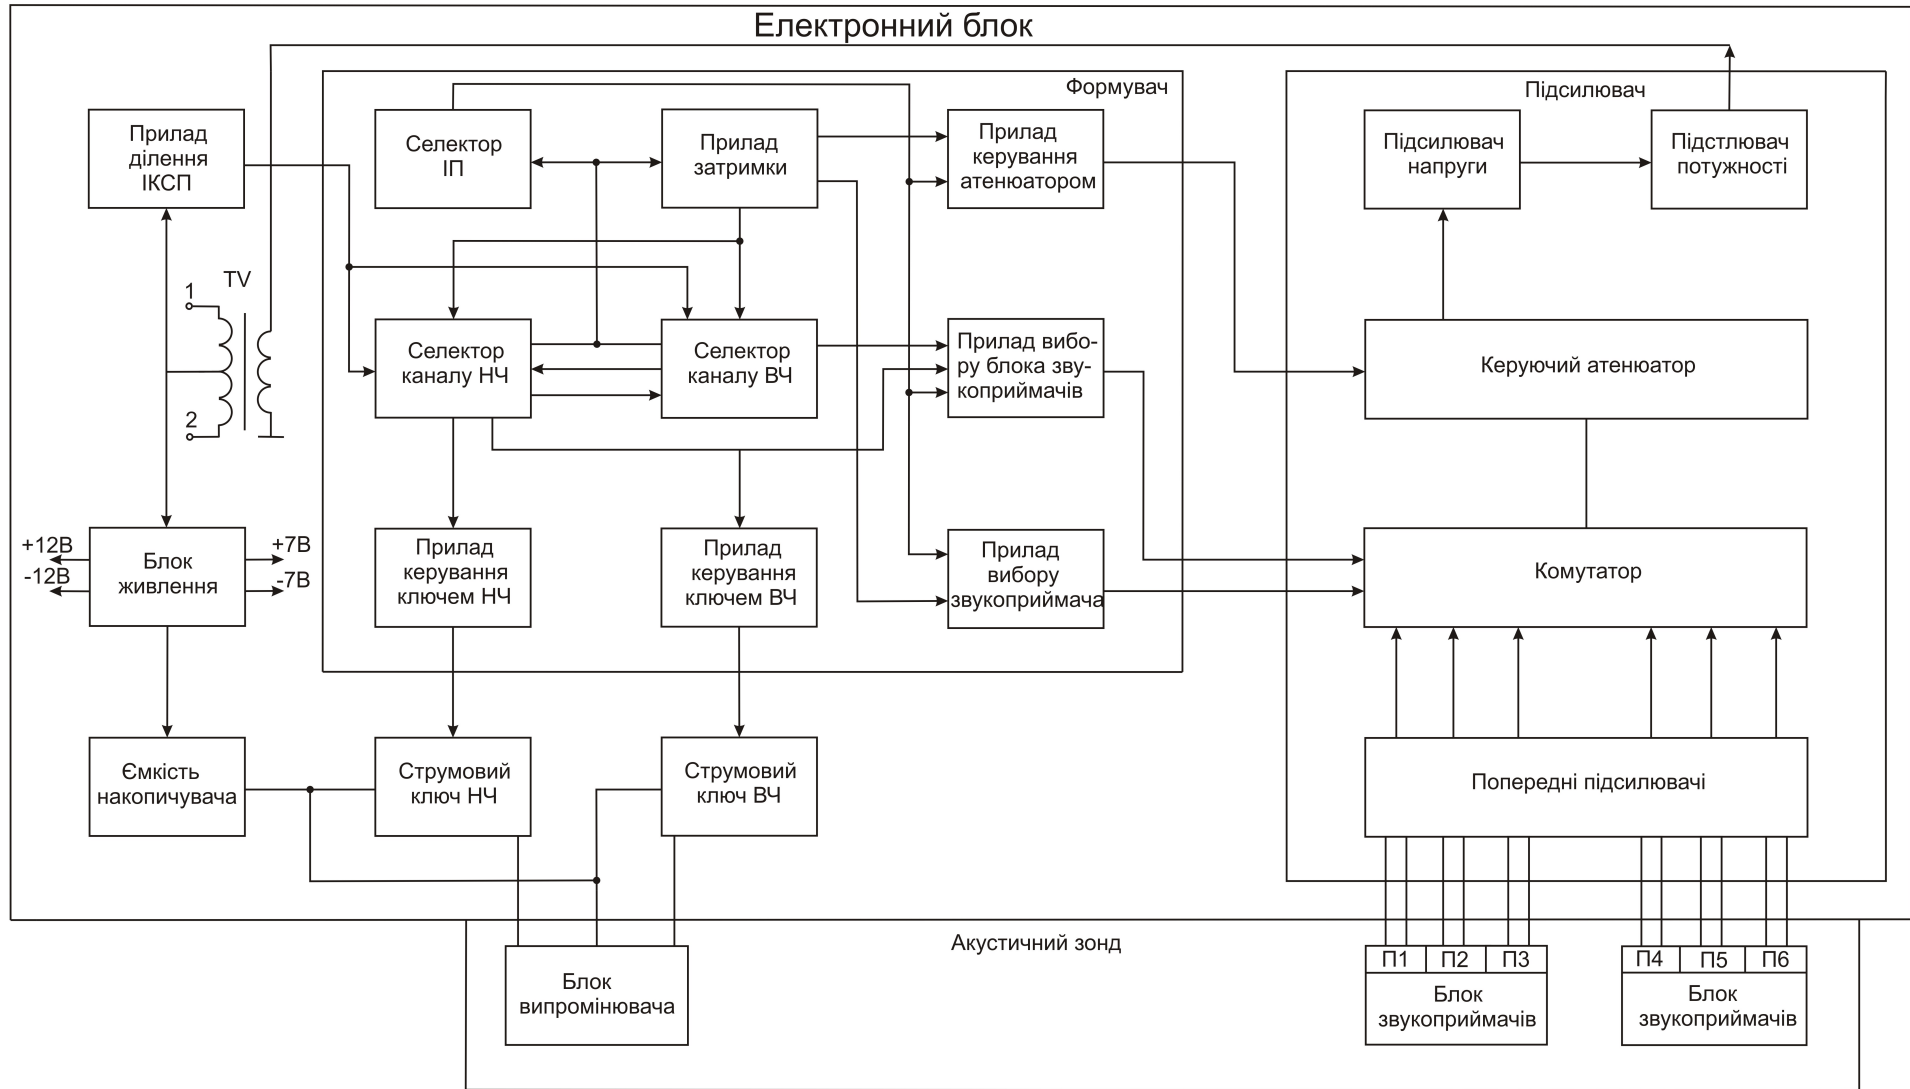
Електронний блок

Формувач

Підсилювач

Прилад ділення ІКСП

Селектор ІП

Прилад затримки

Прилад керування атенюатором

Підсилювач напруги

Підстлювач потужності

TV

1

2

Селектор каналу НЧ

Селектор каналу ВЧ

Прилад вибору блока звукоприймачів

Керуючий атенюатор

+12В

-12В

Блок живлення

+7В

-7В

Прилад керування ключем НЧ

Прилад керування ключем ВЧ

Прилад вибору звукоприймача

Комутатор

Ємність накопичувача

Струмовий ключ НЧ

Струмовий ключ ВЧ

Попередні підсилювачі

Акустичний зонд

Блок випромінювача

П1 П2 П3

Блок звукоприймачів

П4 П5 П6

Блок звукоприймачів